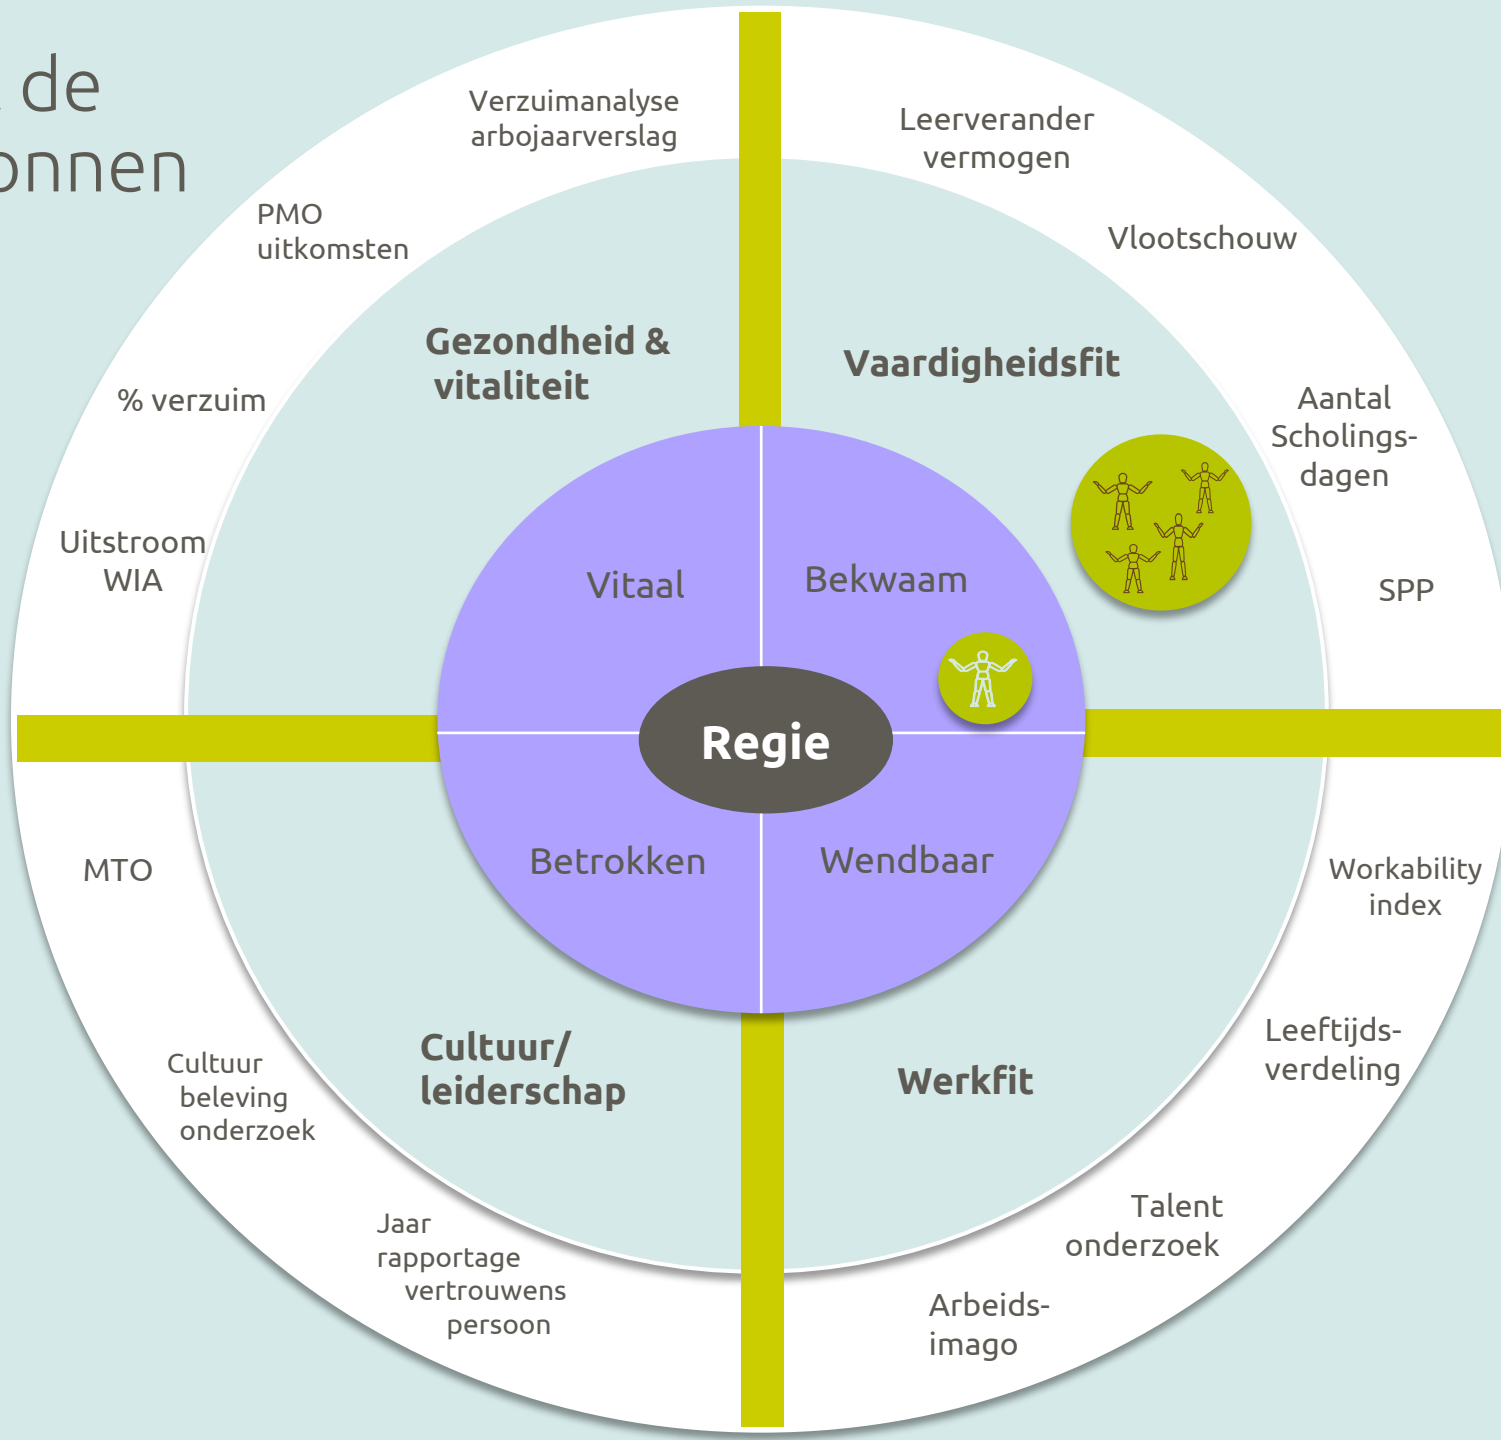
de
onnen

Verzuimanalyse arbojaarverslag

PMO uitkomsten

% verzuim

Uitstroom WIA

Leerverander vermogen

Vlootschouw

Aantal Scholings-dagen

SPP

Gezondheid & vitaliteit

Vaardigheidsfit

Vitaal

Bekwaam

Regie

Betrokken

Wendbaar

MTO

Workability index

Cultuur/ leiderschap

Werkfit

Cultuur beleving onderzoek

Leeftijds-verdeling

Jaar rapportage vertrouwens persoon

Talent onderzoek

Arbeids-imago